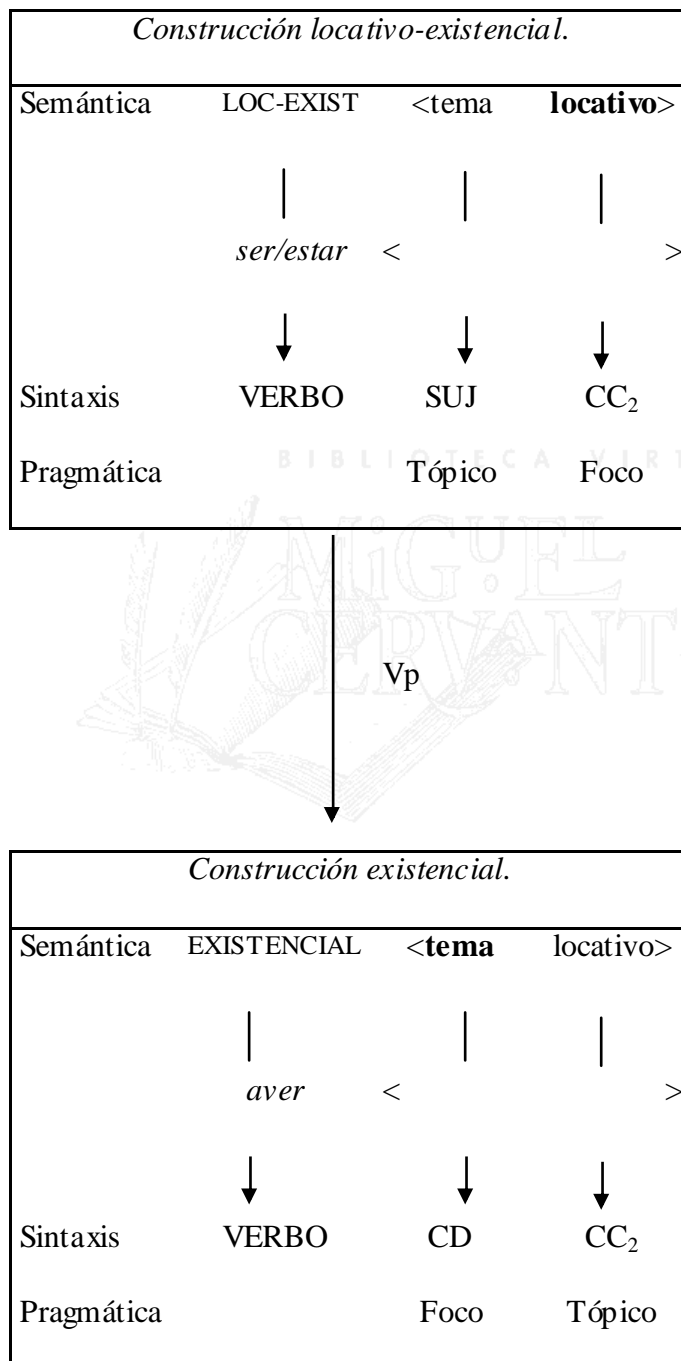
Construcción locativo-existencial.

Semántica LOC-EXIST <tema **locativo**>

ser/estar < >

Sintaxis VERBO SUJ $CC_2$

Pragmática Tópico Foco

BIBLIOTECA VIRTUAL MIGUEL CERVANTES

Vp

Construcción existencial.

Semántica EXISTENCIAL <**tema** locativo>

aver < >

Sintaxis VERBO CD $CC_2$

Pragmática Foco Tópico